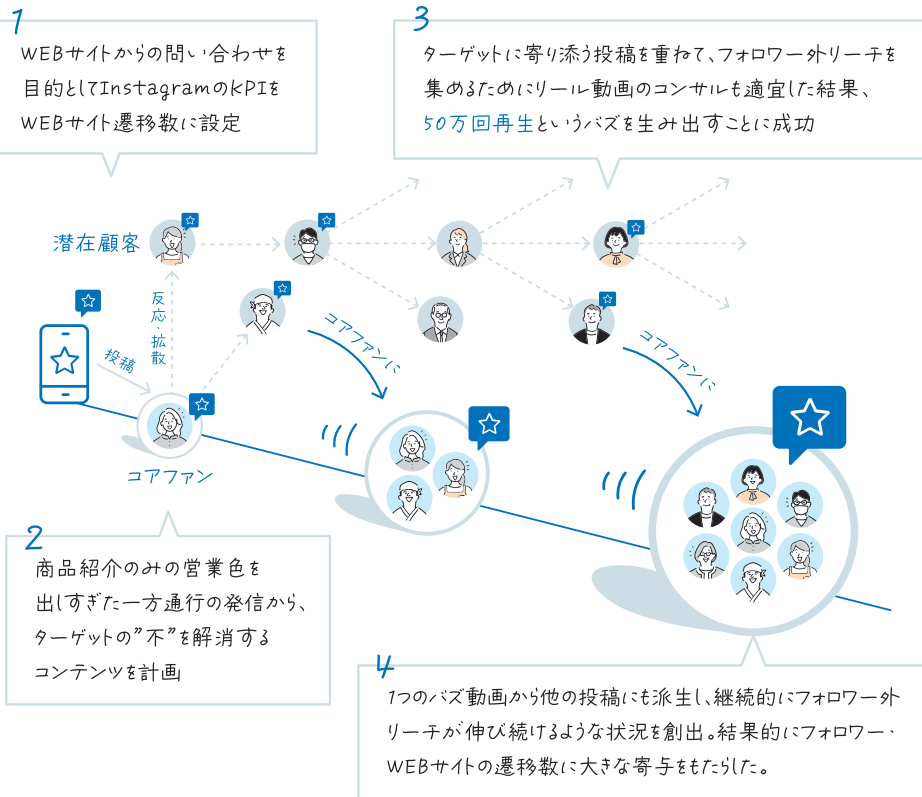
1

WEBサイトからの問い合わせを目的としてInstagramのKPIをWEBサイト遷移数に設定

3

ターゲットに寄り添う投稿を重ねて、フォロワー外リーチを集めるためにリール動画のコンサルも適宜した結果、50万回再生というバズを生み出すことに成功

潜在顧客

反応・拡散

投稿

コアファンに

コアファンに

コアファン

2

商品紹介のみの営業色を出しすぎた一方通行の発信から、ターゲットの"不"を解消するコンテンツを計画

4

1つのバズ動画から他の投稿にも派生し、継続的にフォロワー外リーチが伸び続けるような状況を創出。結果的にフォロワー、WEBサイトの遷移数に大きな寄与をもたらした。